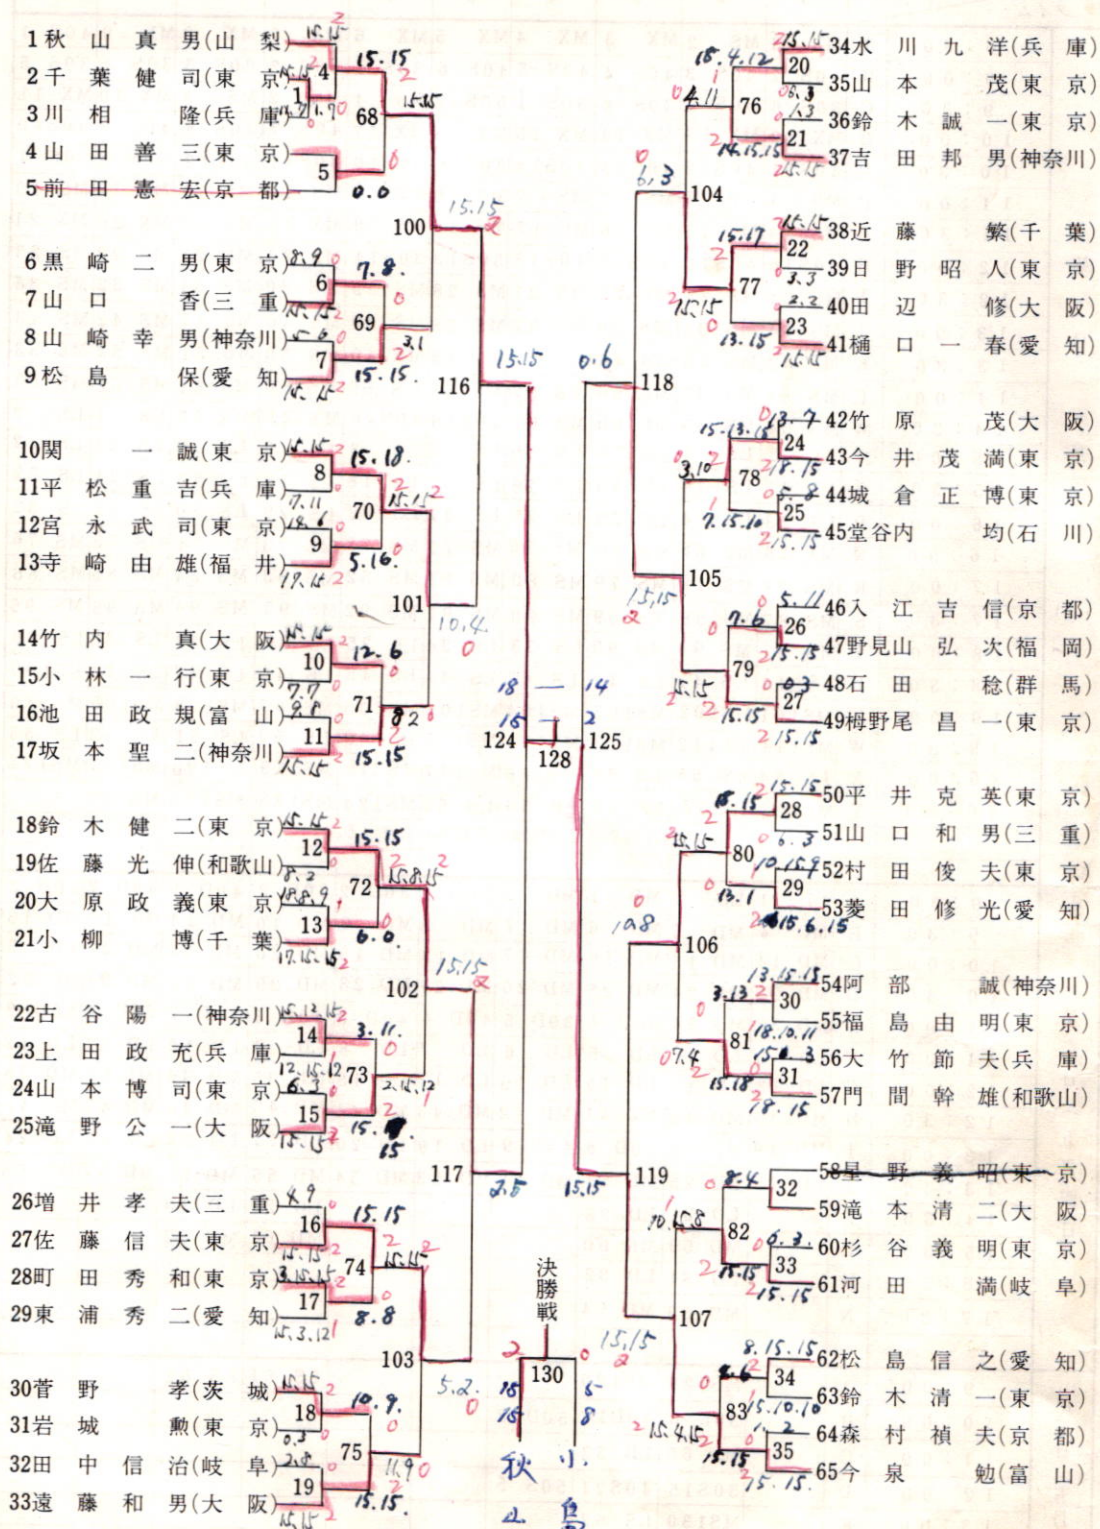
1 秋 山 真 男(山 梨)
2 千 葉 健 司(東 京)
3 川 相 隆(兵 庫)
4 山 田 善 三(東 京)
5 前 田 憲 宏(京 都)

6 黒 崎 二 男(東 京)
7 山 口 香(三 重)
8 山 崎 幸 男(神奈川)
9 松 島 保(愛 知)

10 関 一 誠(東 京)
11 平 松 重 吉(兵 庫)
12 宮 永 武 司(東 京)
13 寺 崎 由 雄(福 井)

14 竹 内 真(大 阪)
15 小 林 一 行(東 京)
16 池 田 政 規(富 山)
17 坂 本 聖 二(神奈川)

18 鈴 木 健 二(東 京)
19 佐 藤 光 伸(和歌山)
20 大 原 政 義(東 京)
21 小 柳 博(千 葉)

22 古 谷 陽 一(神奈川)
23 上 田 政 充(兵 庫)
24 山 本 博 司(東 京)
25 滝 野 公 一(大 阪)

26 増 井 孝 夫(三 重)
27 佐 藤 信 夫(東 京)
28 町 田 秀 和(東 京)
29 東 浦 秀 二(愛 知)

30 菅 野 孝(茨 城)
31 岩 城 勲(東 京)
32 田 中 信 治(岐 阜)
33 遠 藤 和 男(大 阪)

1 4 68 5 100 6 69 7 116 8 70 9 101 10 71 11 124 12 72 13 102 14 73 15 117 16 74 17 103 18 75 19

15.15 15.15 0.0 15.15 7.8. 15.15. 15.15 15.18. 5.16. 10.4. 12.6 15.15 15.15 6.0. 15.15 3.11. 15.15 8.8 5.2. 10.9. 15.15.

128

決勝戦

130

18 — 14
16 — 2

2 18 18 5 8

秋 山 島

125 104 76 20 21 77 22 23 118 78 24 25 105 79 26 27 119 82 32 33 107 83 34 35 106 80 28 29 81 30 31

34 水 川 九 洋(兵 庫)
35 山 本 茂(東 京)
36 鈴 木 誠 一(東 京)
37 吉 田 邦 男(神奈川)

38 近 藤 繁(千 葉)
39 日 野 昭 人(東 京)
40 田 辺 修(大 阪)
41 樋 口 一 春(愛 知)

42 竹 原 茂(大 阪)
43 今 井 茂 満(東 京)
44 城 倉 正 博(東 京)
45 堂谷内 均(石 川)

46 入 江 吉 信(京 都)
47 野見山 弘 次(福 岡)
48 石 田 稔(群 馬)
49 栂野尾 昌 一(東 京)

50 平 井 克 英(東 京)
51 山 口 和 男(三 重)
52 村 田 俊 夫(東 京)
53 菱 田 修 光(愛 知)

54 阿 部 誠(神奈川)
55 福 島 由 明(東 京)
56 大 竹 節 夫(兵 庫)
57 門 間 幹 雄(和歌山)

58 星 野 義 昭(東 京)
59 滝 本 清 二(大 阪)
60 杉 谷 義 明(東 京)
61 河 田 満(岐 阜)

62 松 島 信 之(愛 知)
63 鈴 木 清 一(東 京)
64 森 村 禎 夫(京 都)
65 今 泉 勉(富 山)

0.6 6.3 15.15 10.4.8 15.15 5.2.